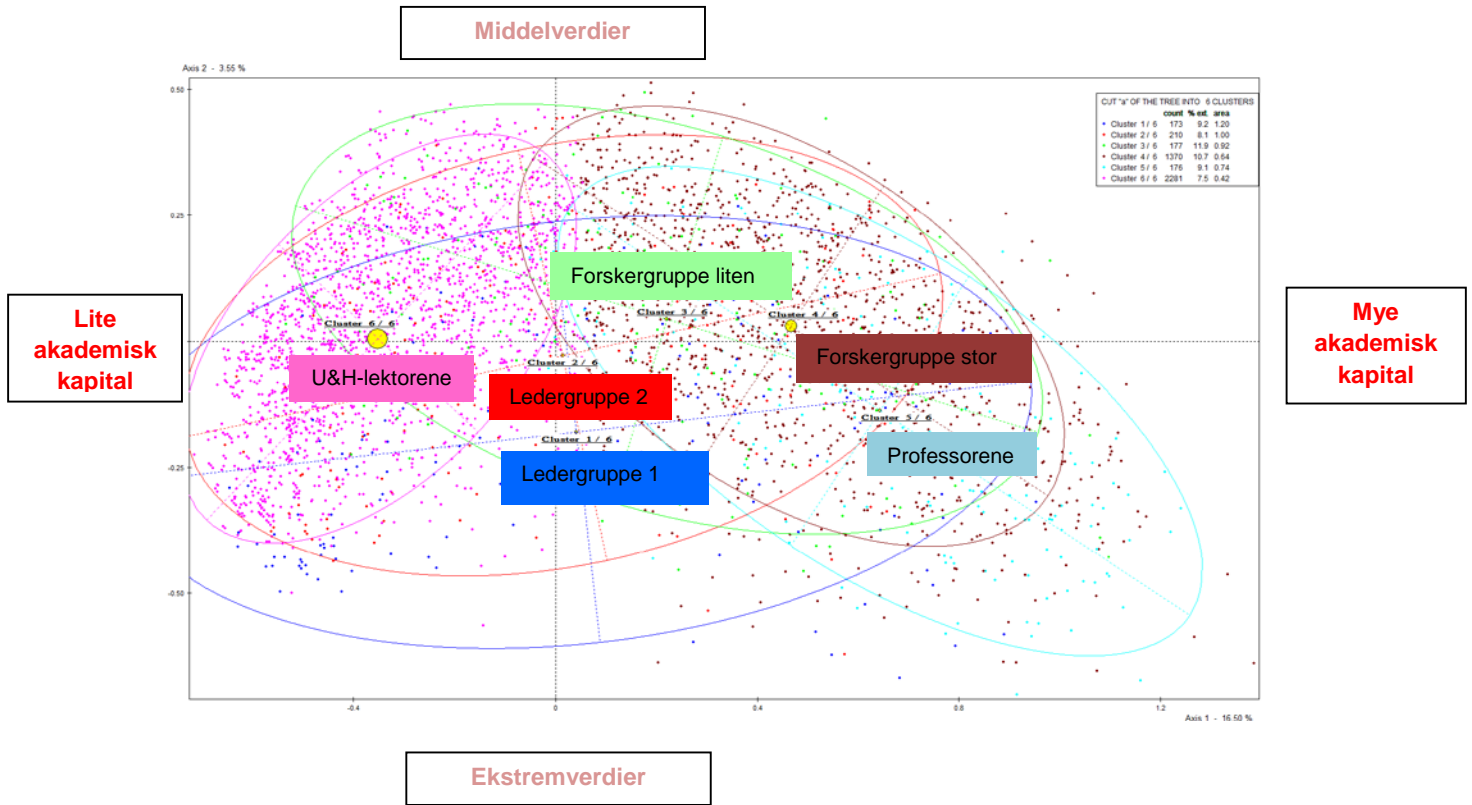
Middelverdier

Axis 2 - 3.55 %

0.50

0.25

-0.25

-0.50

CUT "a" OF THE TREE INTO 6 CLUSTERS

| | count | % ext. | area |
|---|---|---|---|
| Cluster 1 / 6 | 173 | 9.2 | 1.20 |
| Cluster 2 / 6 | 210 | 8.1 | 1.00 |
| Cluster 3 / 6 | 177 | 11.9 | 0.92 |
| Cluster 4 / 6 | 1370 | 10.7 | 0.64 |
| Cluster 5 / 6 | 176 | 9.1 | 0.74 |
| Cluster 6 / 6 | 2281 | 7.5 | 0.42 |

Lite akademisk kapital

Mye akademisk kapital

Forskergruppe liten

Cluster 3 / 6

Cluster 4 / 6

Cluster 6 / 6

Cluster 2 / 6

Forskergruppe stor

U&H-lektorene

Ledergruppe 2

Cluster 5 / 6

Cluster 1 / 6

Professorene

Ledergruppe 1

-0.4

0

0.4

0.8

1.2

Axis 1 - 16.50 %

Ekstremverdier